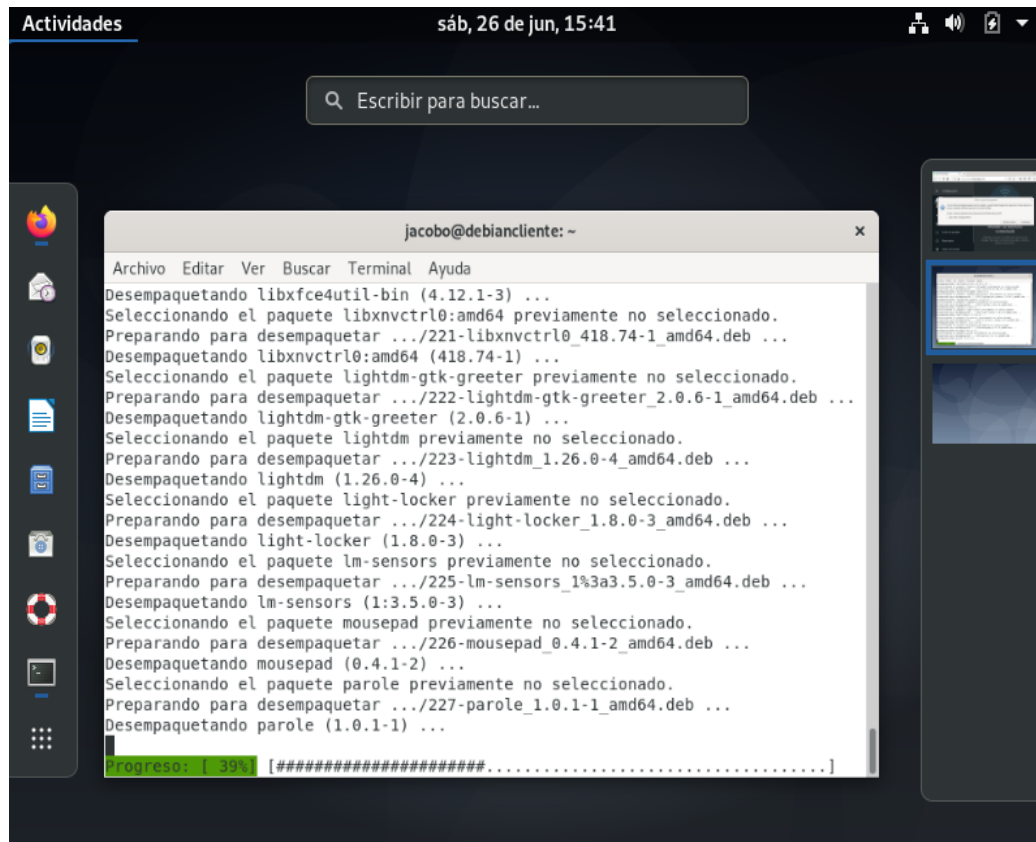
Actividades

sáb, 26 de jun, 15:41

Escribir para buscar...

jacobo@debiancliente: ~

Archivo Editar Ver Buscar Terminal Ayuda

Desempaquetando libxfce4util-bin (4.12.1-3) ...
Seleccionando el paquete libxnvctrl0:amd64 previamente no seleccionado.
Preparando para desempaquetar .../221-libxnvctrl0_418.74-1_amd64.deb ...
Desempaquetando libxnvctrl0:amd64 (418.74-1) ...
Seleccionando el paquete lightdm-gtk-greeter previamente no seleccionado.
Preparando para desempaquetar .../222-lightdm-gtk-greeter_2.0.6-1_amd64.deb ...
Desempaquetando lightdm-gtk-greeter (2.0.6-1) ...
Seleccionando el paquete lightdm previamente no seleccionado.
Preparando para desempaquetar .../223-lightdm_1.26.0-4_amd64.deb ...
Desempaquetando lightdm (1.26.0-4) ...
Seleccionando el paquete light-locker previamente no seleccionado.
Preparando para desempaquetar .../224-light-locker_1.8.0-3_amd64.deb ...
Desempaquetando light-locker (1.8.0-3) ...
Seleccionando el paquete lm-sensors previamente no seleccionado.
Preparando para desempaquetar .../225-lm-sensors_1%3a3.5.0-3_amd64.deb ...
Desempaquetando lm-sensors (1:3.5.0-3) ...
Seleccionando el paquete mousepad previamente no seleccionado.
Preparando para desempaquetar .../226-mousepad_0.4.1-2_amd64.deb ...
Desempaquetando mousepad (0.4.1-2) ...
Seleccionando el paquete parole previamente no seleccionado.
Preparando para desempaquetar .../227-parole_1.0.1-1_amd64.deb ...
Desempaquetando parole (1.0.1-1) ...

Progreso: [ 39%] [######################.....................................]